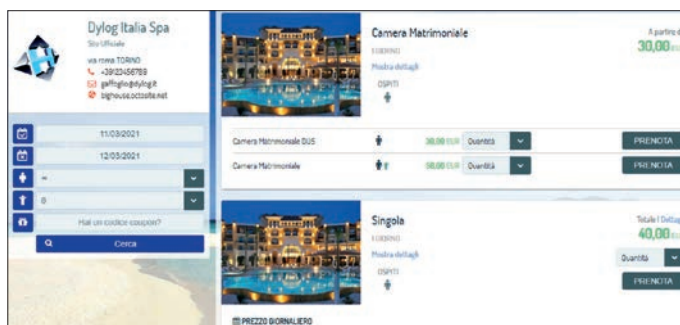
Dylog Italia Spa
Sito Ufficiale
via roma TORINO
+3912345678
gaffoglio@dylog.it
bighouse.octosite.net

11/03/2021
12/03/2021
Hai un codice coupon?
Cerca

Camera Matrimoniale
1 GIORNO
Mostra dettagli
OSPITI
A partire da
30,00

Camera Matrimoniale DUS 30,00 EUR Quantità PRENOTA
Camera Matrimoniale 50,00 EUR Quantità PRENOTA

Singola
1 GIORNO
Mostra dettagli
OSPITI
Totale | Dettagli
40,00
Quantità
PRENOTA

PREZZO GIORNALIERO